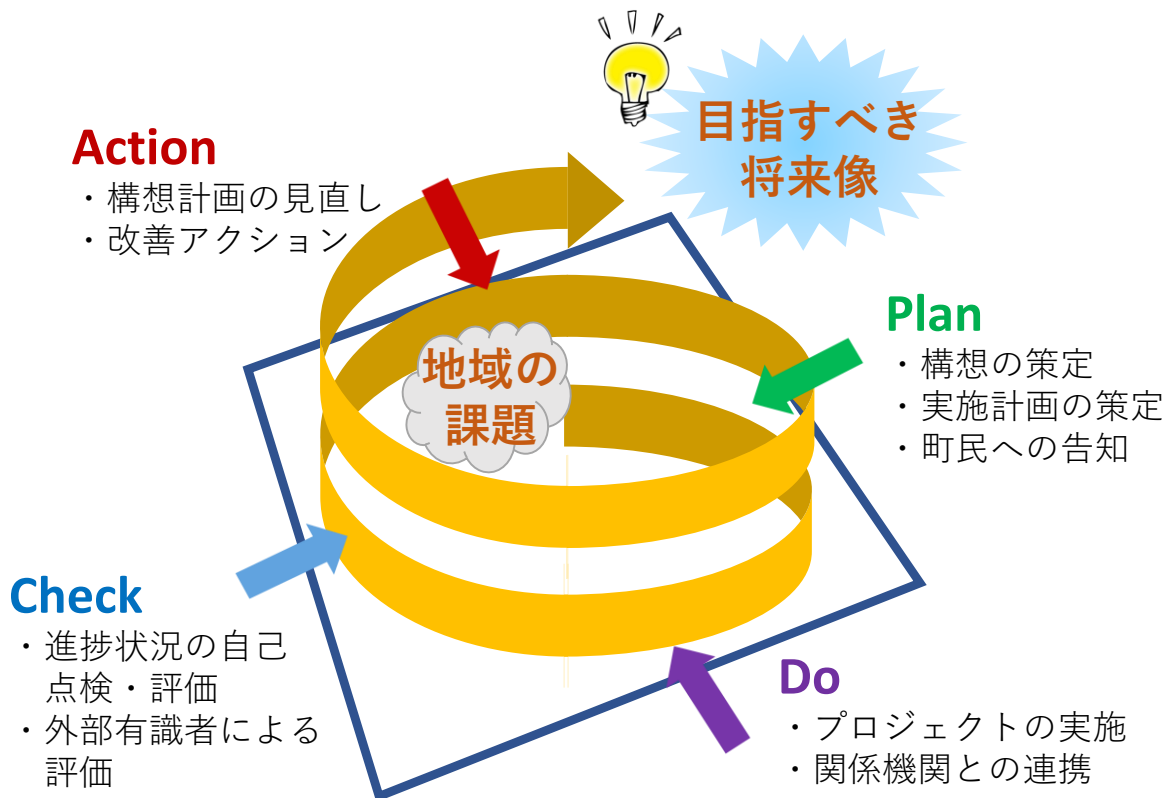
目指すべき
将来像

Action
・構想計画の見直し
・改善アクション

地域の
課題

Plan
・構想の策定
・実施計画の策定
・町民への告知

Check
・進捗状況の自己点検・評価
・外部有識者による評価

Do
・プロジェクトの実施
・関係機関との連携